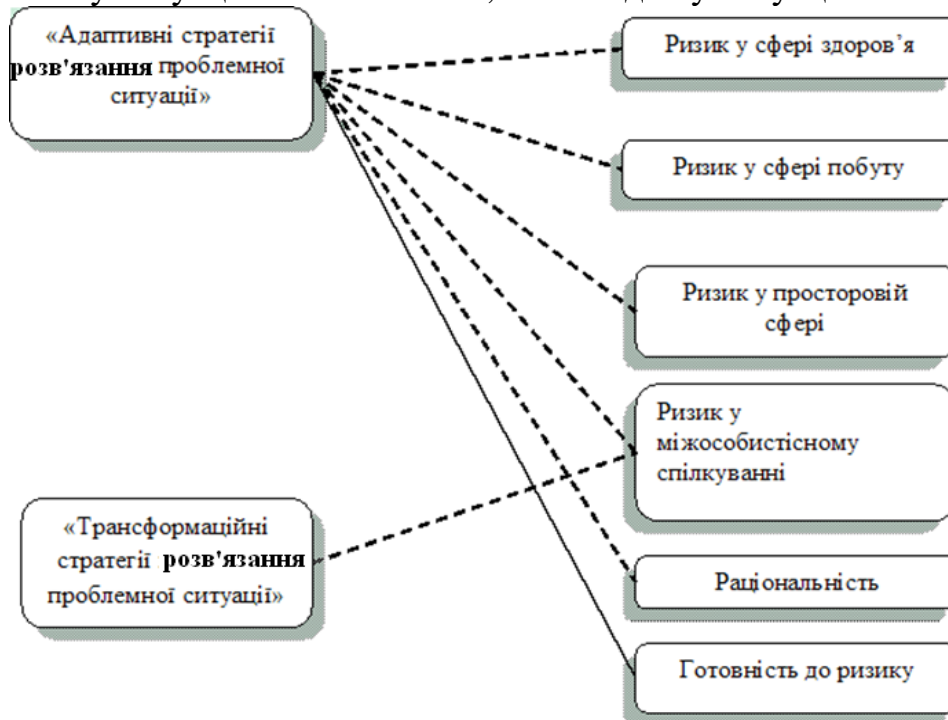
«Адаптивні стратегії розв'язання проблемної ситуації»

Ризик у сфері здоров'я

Ризик у сфері побуту

Ризик у просторовій сфері

Ризик у міжособистісному спілкуванні

«Трансформаційні стратегії розв'язання проблемної ситуації»

Раціональність

Готовність до ризику